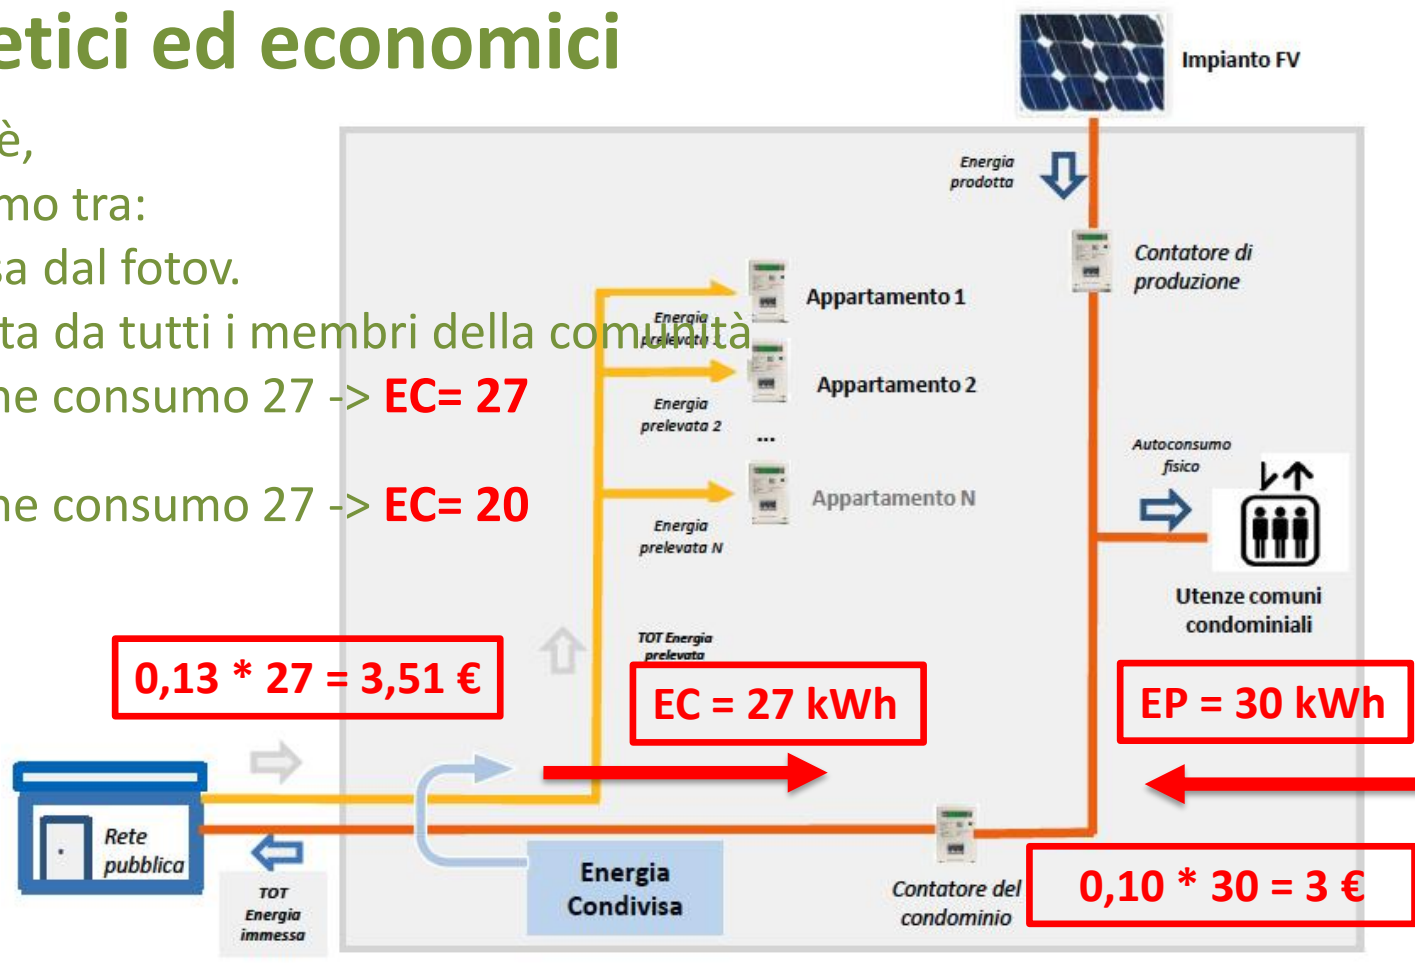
etici ed economici

è,
mo tra:
sa dal fotov.
ta da tutti i membri della comunità
ne consumo 27 -> EC= 27

ne consumo 27 -> EC= 20

Impianto FV

Energia prodotta

Contatore di produzione

Appartamento 1

Energia prelevata 1

Appartamento 2

Energia prelevata 2

...

Appartamento N

Energia prelevata N

Autoconsumo fisico

Utenze comuni condominiali

TOT Energia prelevata

0,13 * 27 = 3,51 €

EC = 27 kWh

EP = 30 kWh

Rete pubblica

TOT Energia immessa

Energia Condivisa

Contatore del condominio

0,10 * 30 = 3 €